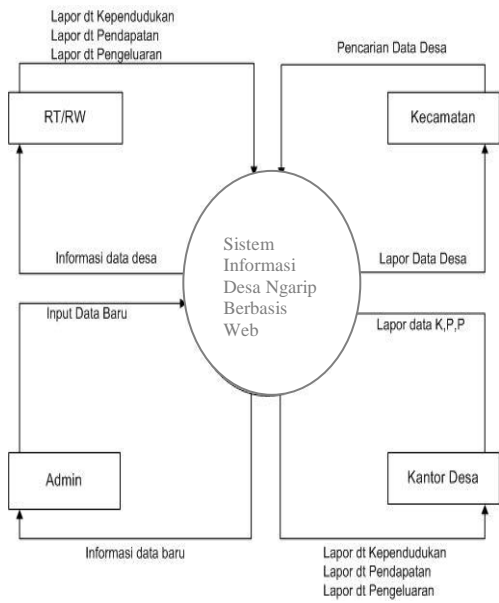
Lapor dt Kependudukan
Lapor dt Pendapatan
Lapor dt Pengeluaran

Pencarian Data Desa

RT/RW

Kecamatan

Informasi data desa

Sistem Informasi Desa Ngarip Berbasis Web

Lapor Data Desa

Input Data Baru

Lapor data K,P,P

Admin

Kantor Desa

Informasi data baru

Lapor dt Kependudukan
Lapor dt Pendapatan
Lapor dt Pengeluaran